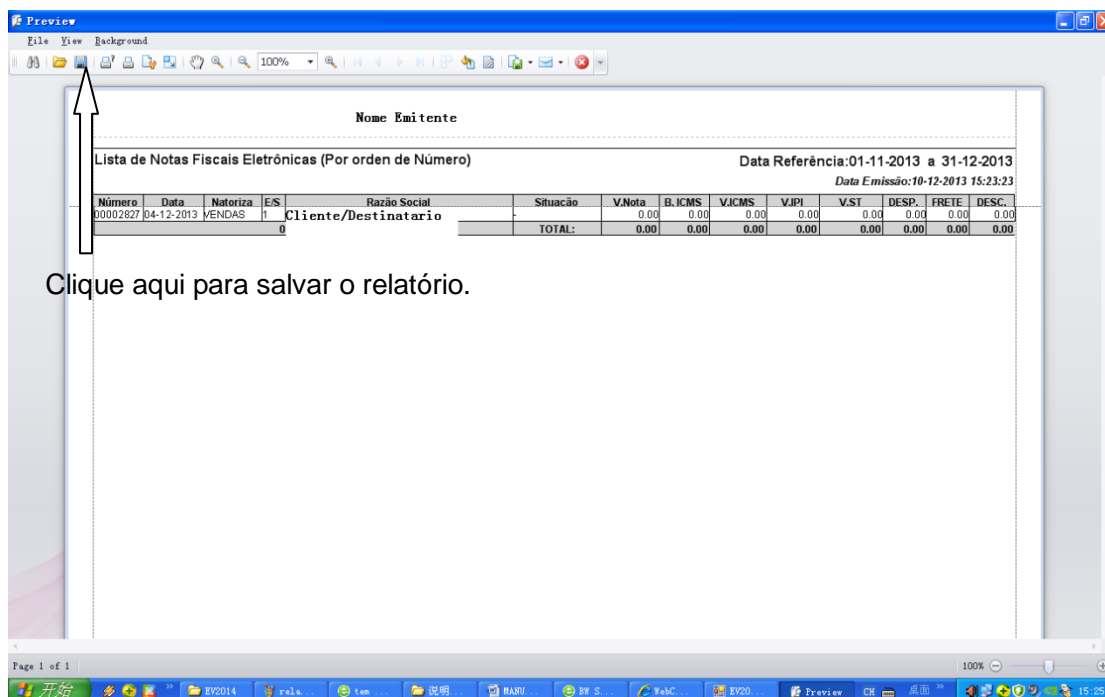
Preview

File View Background

100%

Nome Emitente

Lista de Notas Fiscais Eletrônicas (Por orden de Número)

Data Referência:01-11-2013 a 31-12-2013

Data Emissão:10-12-2013 15:23:23

| Número | Data | Natoriza | E/S | Razão Social | Situação | V.Nota | B.ICMS | V.ICMS | V.IPI | V.ST | DESP. | FRETE | DESC. |
|---|---|---|---|---|---|---|---|---|---|---|---|---|---|
| 00002827 | 04-12-2013 | VENDAS | 1 | Cliente/Destinatario | - | 0.00 | 0.00 | 0.00 | 0.00 | 0.00 | 0.00 | 0.00 | 0.00 |
| | | | 0 | | TOTAL: | 0.00 | 0.00 | 0.00 | 0.00 | 0.00 | 0.00 | 0.00 | 0.00 |

Clique aqui para salvar o relatório.

Page 1 of 1

100%

开始 EV2014 rela... tem ... 说明... MANU... BW S... WebC... EV20... Preview CH 15:25